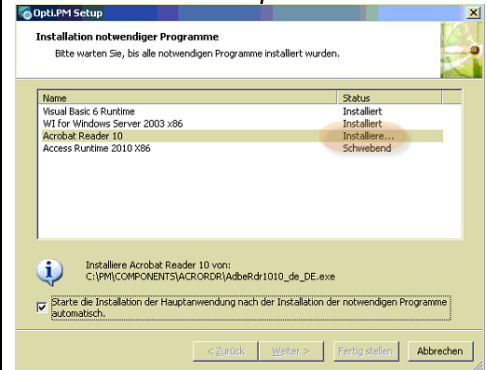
Opti.PM Setup

Installation notwendiger Programme

Bitte warten Sie, bis alle notwendigen Programme installiert wurden.

| Name | Status |
|---|---|
| Visual Basic 6 Runtime | Installiert |
| WI for Windows Server 2003 x86 | Installiert |
| Acrobat Reader 10 | Installiere... |
| Access Runtime 2010 X86 | Schwebend |

Installiere Acrobat Reader 10 von:
C:\PM\COMPONENTS\ACRORDR\AdbeRdr1010_de_DE.exe

Starte die Installation der Hauptanwendung nach der Installation der notwendigen Programme automatisch.

< Zurück | Weiter > | Fertig stellen | Abbrechen